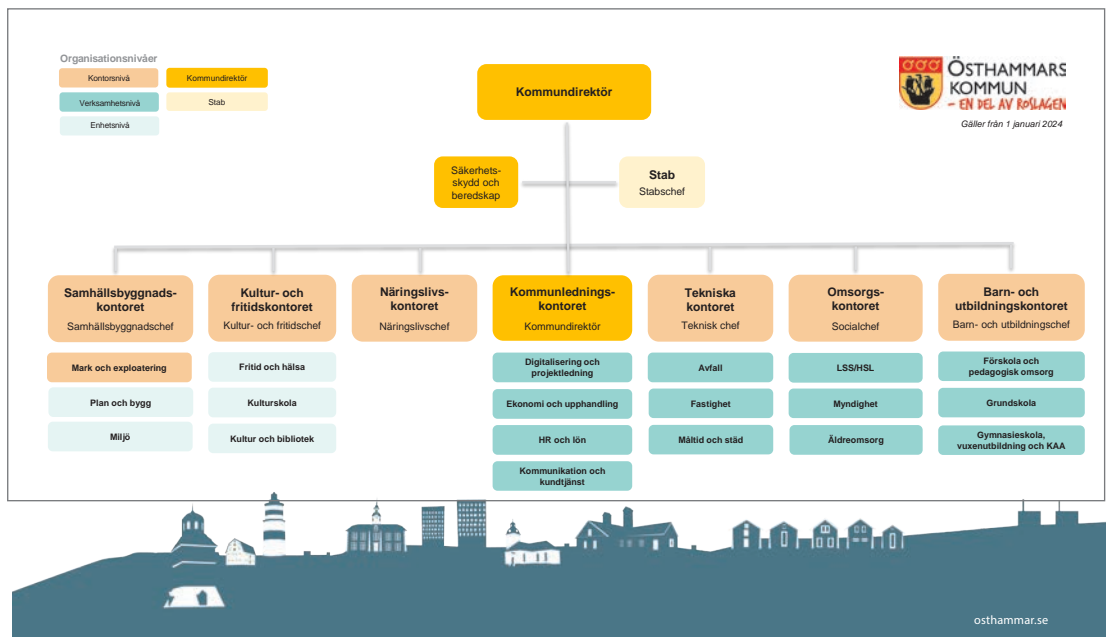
Organisationsnivåer

Kontorsnivå

Kommundirektör

Verksamhetsnivå

Stab

Enhetsnivå

Kommundirektör

ÖSTHAMMARS KOMMUN
– EN DEL AV ROSLAGEN

Gäller från 1 januari 2024

Säkerhetsskydd och beredskap

Stab
Stabschef

Samhällsbyggnadskontoret
Samhällsbyggnadschef

Mark och exploatering

Plan och bygg

Miljö

Kultur- och fritidskontoret
Kultur- och fritidschef

Fritid och hälsa

Kulturskola

Kultur och bibliotek

Näringslivskontoret
Näringslivschef

Kommunledningskontoret
Kommundirektör

Digitalisering och projektledning

Ekonomi och upphandling

HR och lön

Kommunikation och kundtjänst

Tekniska kontoret
Teknisk chef

Avfall

Fastighet

Måltid och städ

Omsorgskontoret
Socialchef

LSS/HSL

Myndighet

Äldreomsorg

Barn- och utbildningskontoret
Barn- och utbildningschef

Förskola och pedagogisk omsorg

Grundskola

Gymnasieskola, vuxenutbildning och KAA

osthammar.se